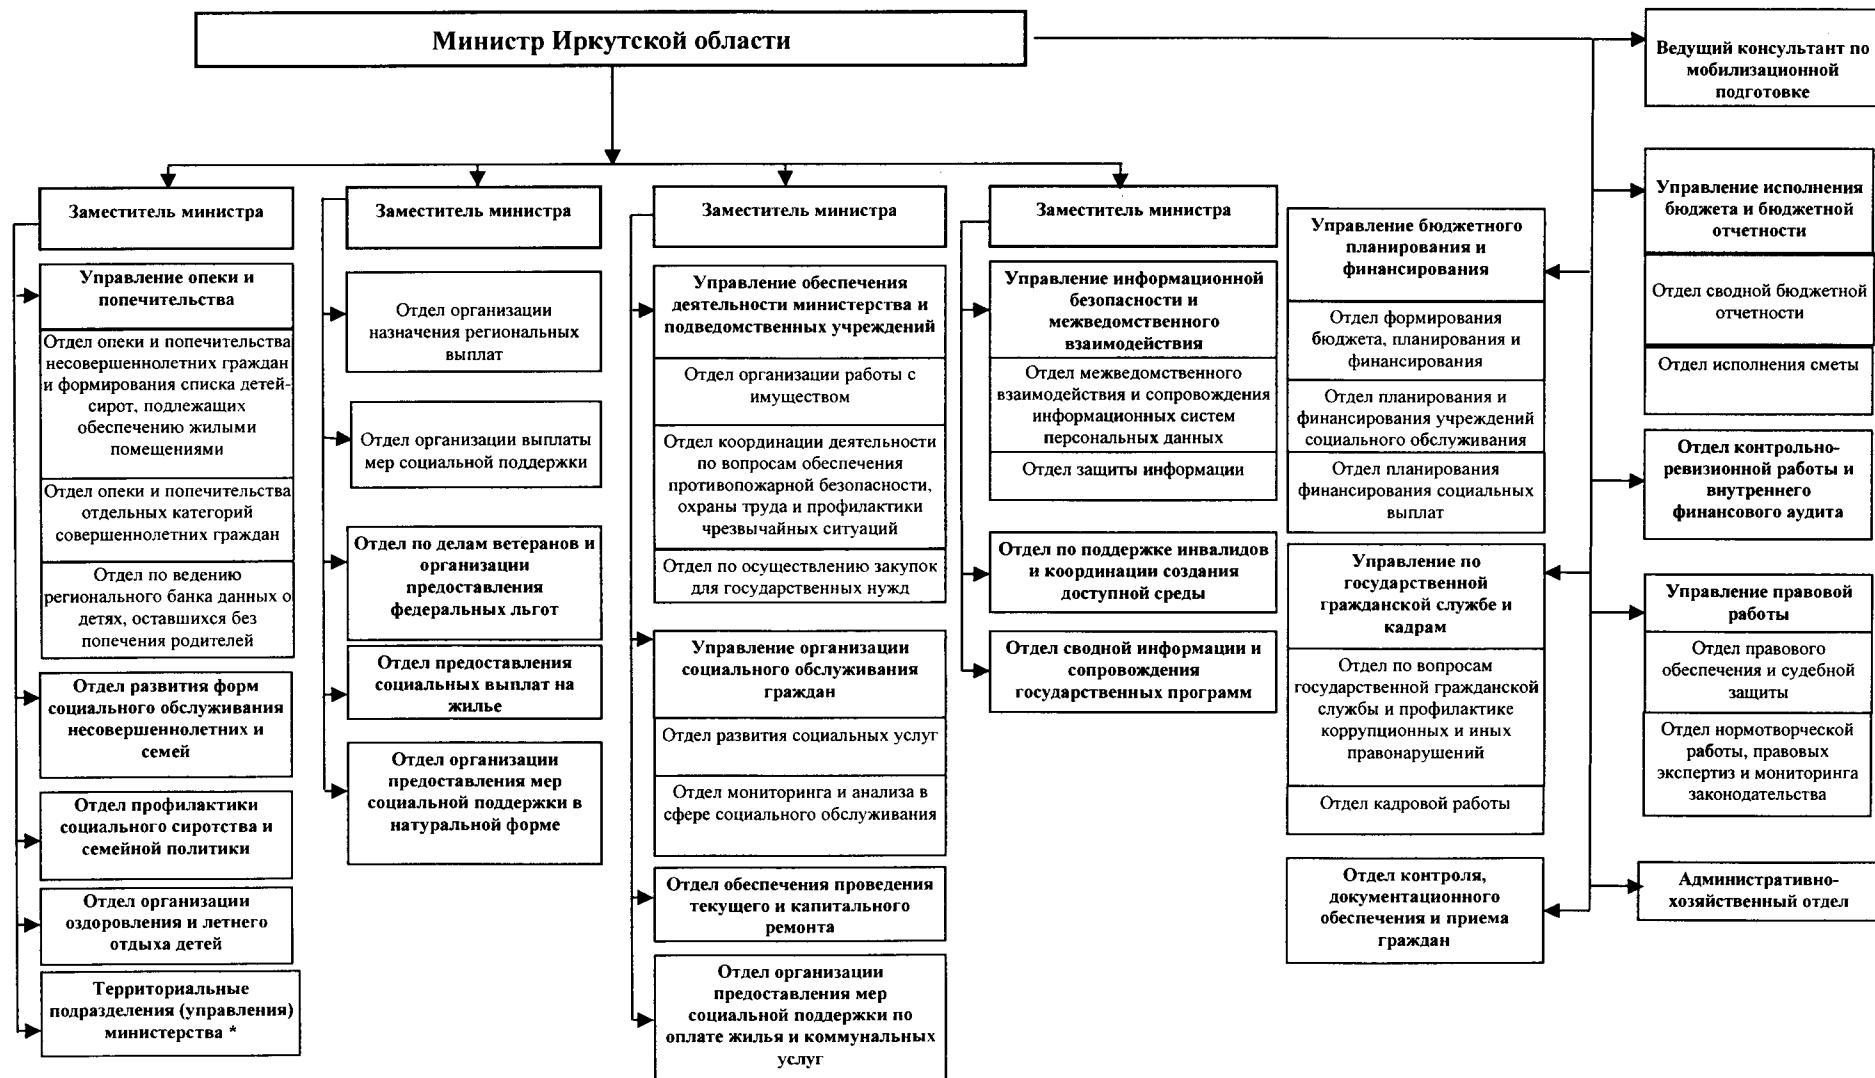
Министр Иркутской области

Ведущий консультант по мобилизационной подготовке

Заместитель министра

Управление опеки и попечительства

Отдел опеки и попечительства несовершеннолетних граждан и формирования списка детей-сирот, подлежащих обеспечению жилыми помещениями

Отдел опеки и попечительства отдельных категорий совершеннолетних граждан

Отдел по ведению регионального банка данных о детях, оставшихся без попечения родителей

Отдел развития форм социального обслуживания несовершеннолетних и семей

Отдел профилактики социального сиротства и семейной политики

Отдел организации оздоровления и летнего отдыха детей

Территориальные подразделения (управления) министерства *

Заместитель министра

Отдел организации назначения региональных выплат

Отдел организации выплаты мер социальной поддержки

Отдел по делам ветеранов и организации предоставления федеральных льгот

Отдел предоставления социальных выплат на жилье

Отдел организации предоставления мер социальной поддержки в натуральной форме

Заместитель министра

Управление обеспечения деятельности министерства и подведомственных учреждений

Отдел организации работы с имуществом

Отдел координации деятельности по вопросам обеспечения противопожарной безопасности, охраны труда и профилактики чрезвычайных ситуаций

Отдел по осуществлению закупок для государственных нужд

Управление организации социального обслуживания граждан

Отдел развития социальных услуг

Отдел мониторинга и анализа в сфере социального обслуживания

Отдел обеспечения проведения текущего и капитального ремонта

Отдел организации предоставления мер социальной поддержки по оплате жилья и коммунальных услуг

Заместитель министра

Управление информационной безопасности и межведомственного взаимодействия

Отдел межведомственного взаимодействия и сопровождения информационных систем персональных данных

Отдел защиты информации

Отдел по поддержке инвалидов и координации создания доступной среды

Отдел сводной информации и сопровождения государственных программ

Управление бюджетного планирования и финансирования

Отдел формирования бюджета, планирования и финансирования

Отдел планирования и финансирования учреждений социального обслуживания

Отдел планирования финансирования социальных выплат

Управление по государственной гражданской службе и кадрам

Отдел по вопросам государственной гражданской службы и профилактике коррупционных и иных правонарушений

Отдел кадровой работы

Отдел контроля, документационного обеспечения и приема граждан

Управление исполнения бюджета и бюджетной отчетности

Отдел сводной бюджетной отчетности

Отдел исполнения сметы

Отдел контрольно-ревизионной работы и внутреннего финансового аудита

Управление правовой работы

Отдел правового обеспечения и судебной защиты

Отдел нормотворческой работы, правовых экспертиз и мониторинга законодательства

Административно-хозяйственный отдел